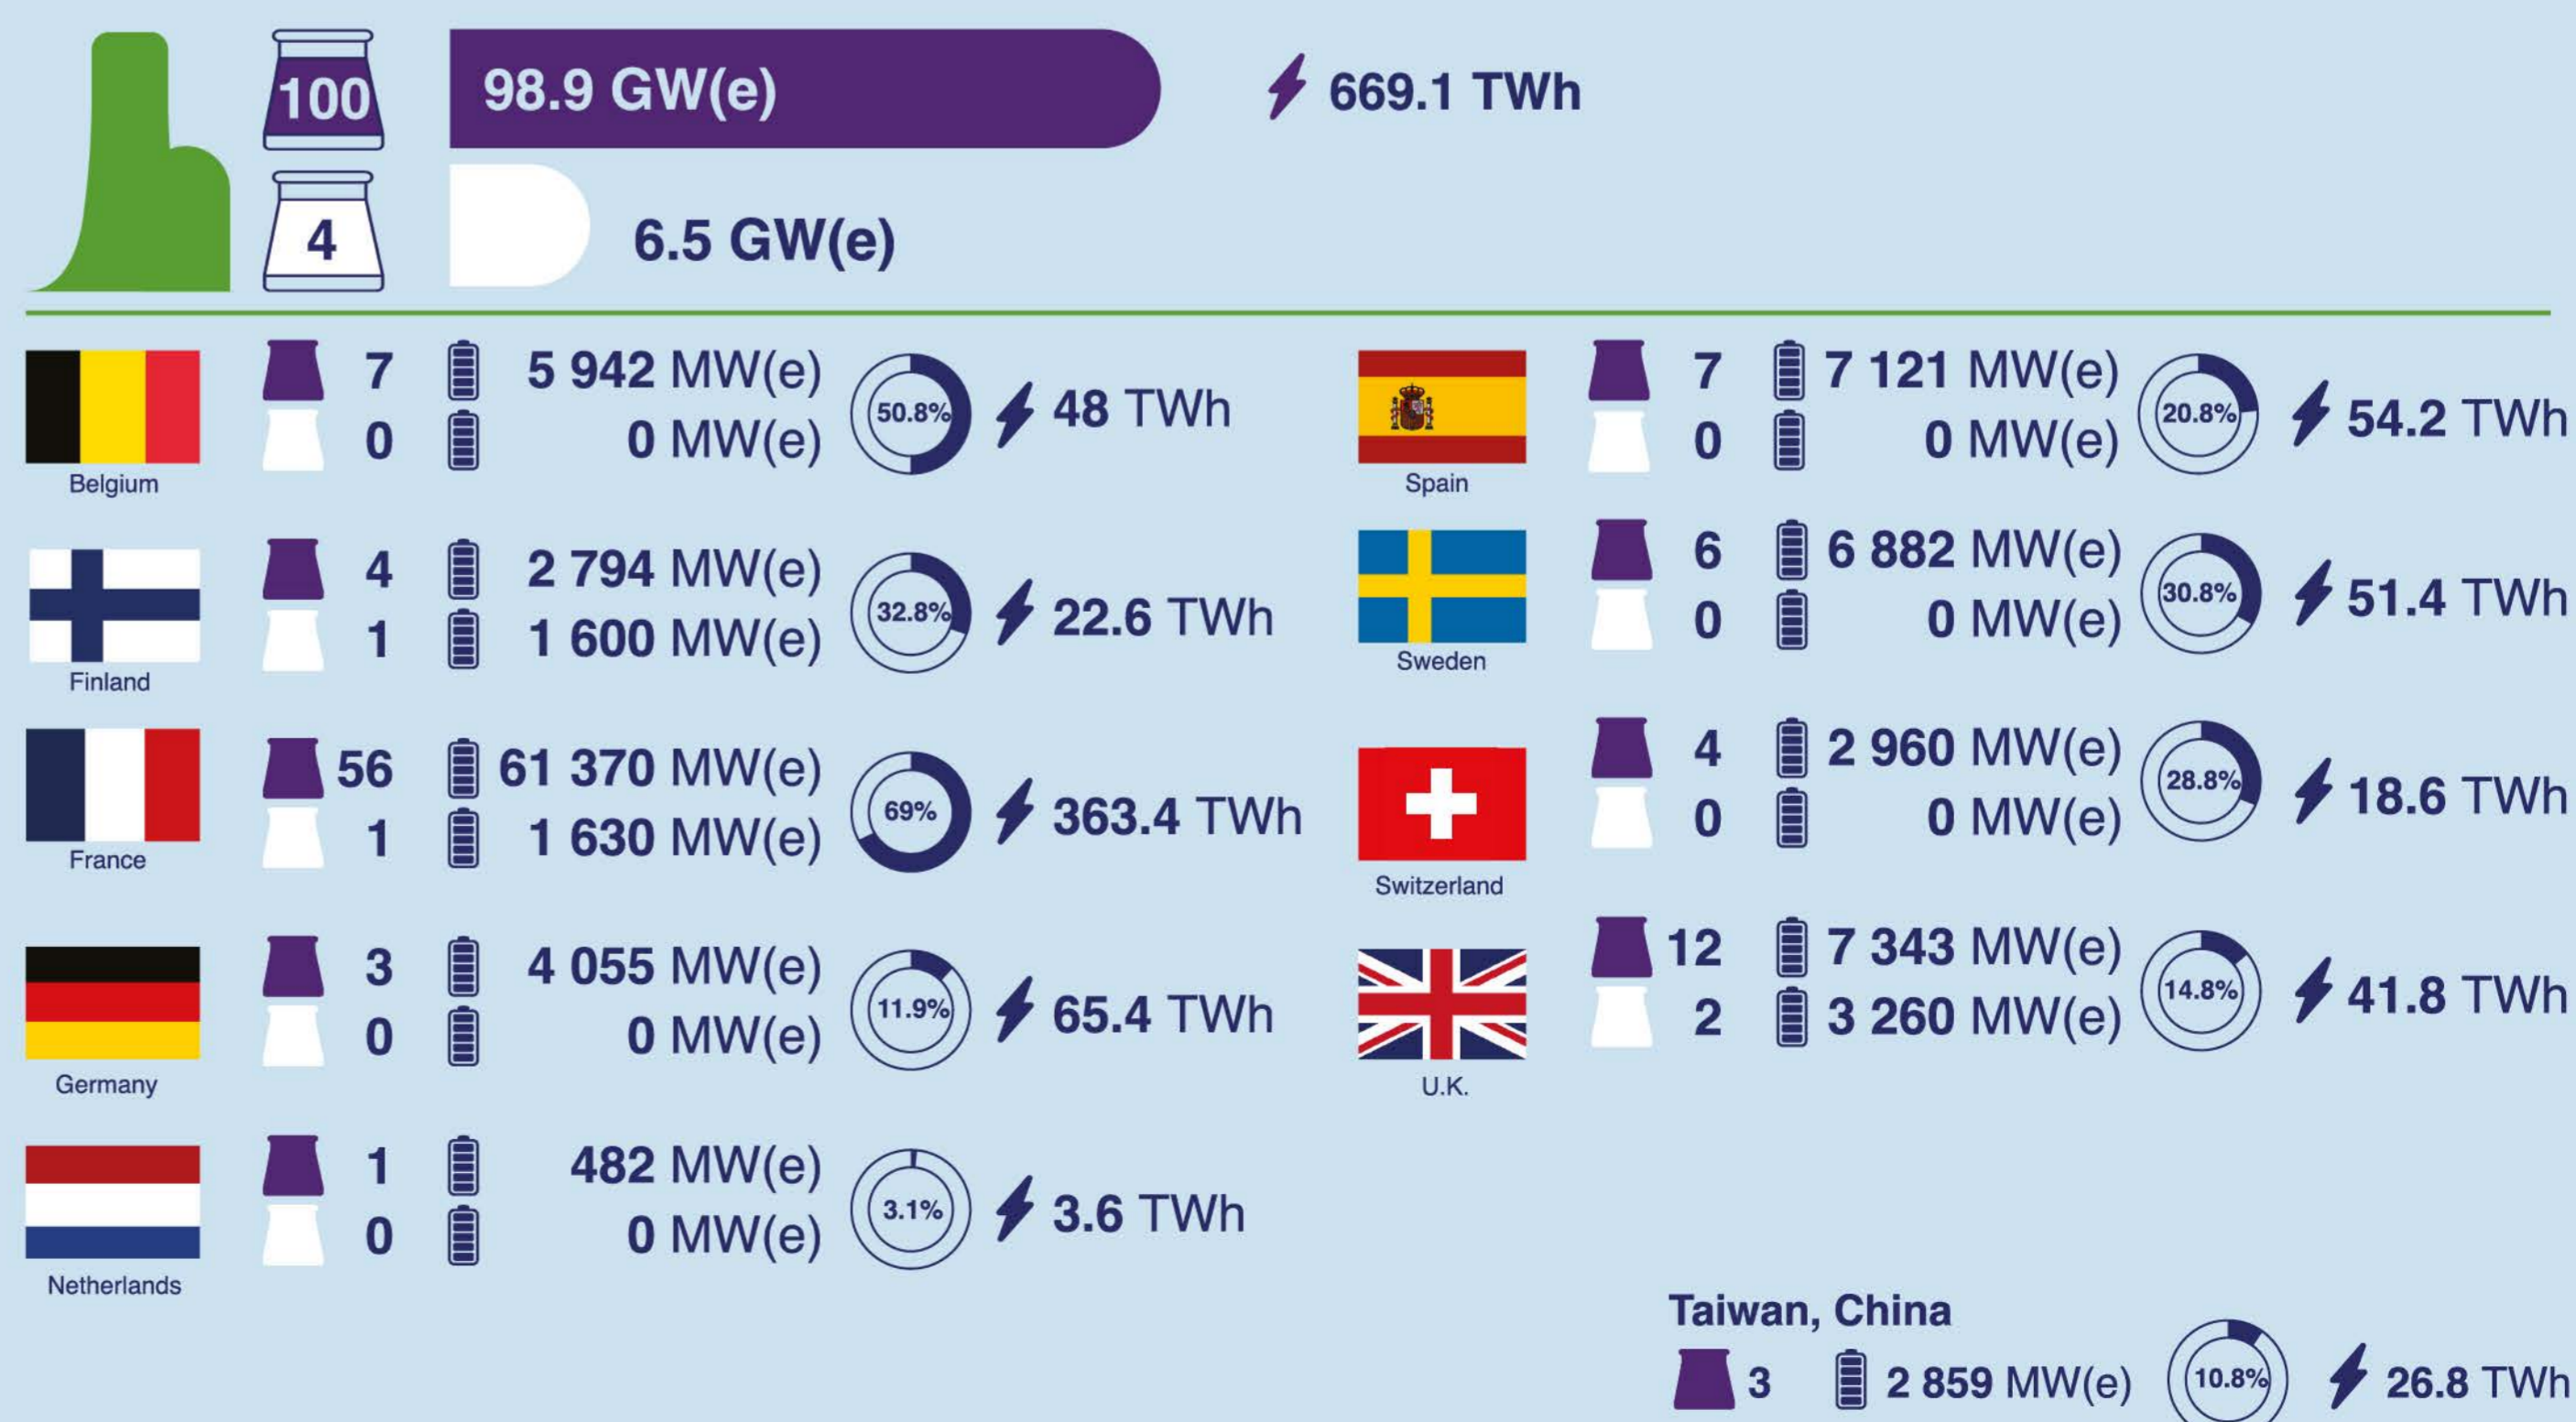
100

98.9 GW(e)

669.1 TWh

4

6.5 GW(e)

Belgium
7
5 942 MW(e)
0
0 MW(e)
50.8%
48 TWh

Finland
4
2 794 MW(e)
1
1 600 MW(e)
32.8%
22.6 TWh

France
56
61 370 MW(e)
1
1 630 MW(e)
69%
363.4 TWh

Germany
3
4 055 MW(e)
0
0 MW(e)
11.9%
65.4 TWh

Netherlands
1
482 MW(e)
0
0 MW(e)
3.1%
3.6 TWh

Spain
7
7 121 MW(e)
0
0 MW(e)
20.8%
54.2 TWh

Sweden
6
6 882 MW(e)
0
0 MW(e)
30.8%
51.4 TWh

Switzerland
4
2 960 MW(e)
0
0 MW(e)
28.8%
18.6 TWh

U.K.
12
7 343 MW(e)
2
3 260 MW(e)
14.8%
41.8 TWh

Taiwan, China
3
2 859 MW(e)
10.8%
26.8 TWh